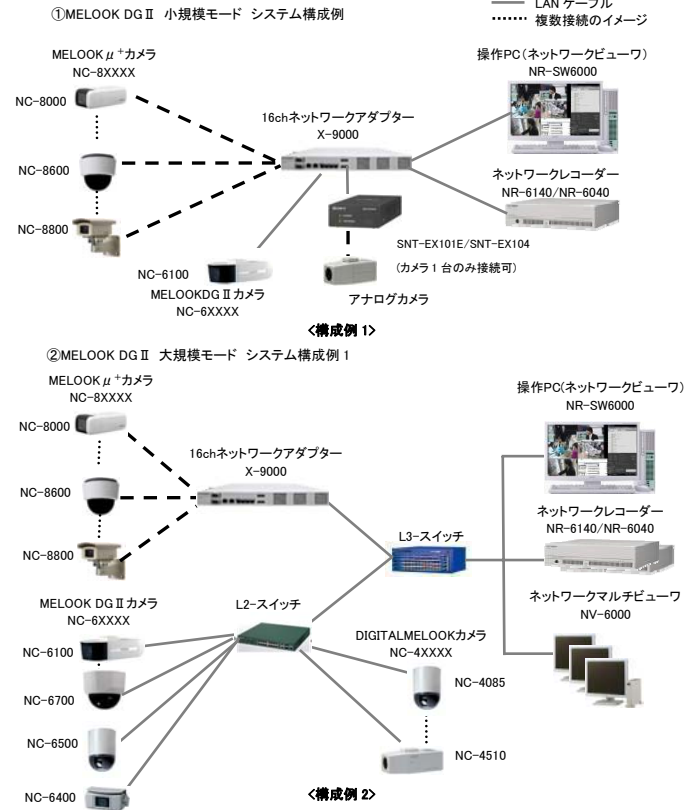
①MELOOK DGⅡ 小規模モード システム構成例

LAN ケーブル
複数接続のイメージ

MELOOK$\mu^+$カメラ
NC-8XXXX

NC-8000

NC-8600

NC-8800

16chネットワークアダプター
X-9000

操作PC（ネットワークビューワ）
NR-SW6000

ネットワークレコーダー
NR-6140/NR-6040

SNT-EX101E/SNT-EX104

（カメラ 1 台のみ接続可）

NC-6100

MELOOKDGⅡカメラ
NC-6XXXX

アナログカメラ

<構成例 1>

②MELOOK DGⅡ 大規模モード システム構成例 1

MELOOK$\mu^+$カメラ
NC-8XXXX

NC-8000

NC-8600

NC-8800

16chネットワークアダプター
X-9000

操作PC(ネットワークビューワ)
NR-SW6000

ネットワークレコーダー
NR-6140/NR-6040

L3-スイッチ

ネットワークマルチビューワ
NV-6000

MELOOK DGⅡカメラ
NC-6XXXX

L2-スイッチ

NC-6100

NC-6700

NC-6500

NC-6400

DIGITALMELOOKカメラ
NC-4XXXX

NC-4085

NC-4510

<構成例 2>